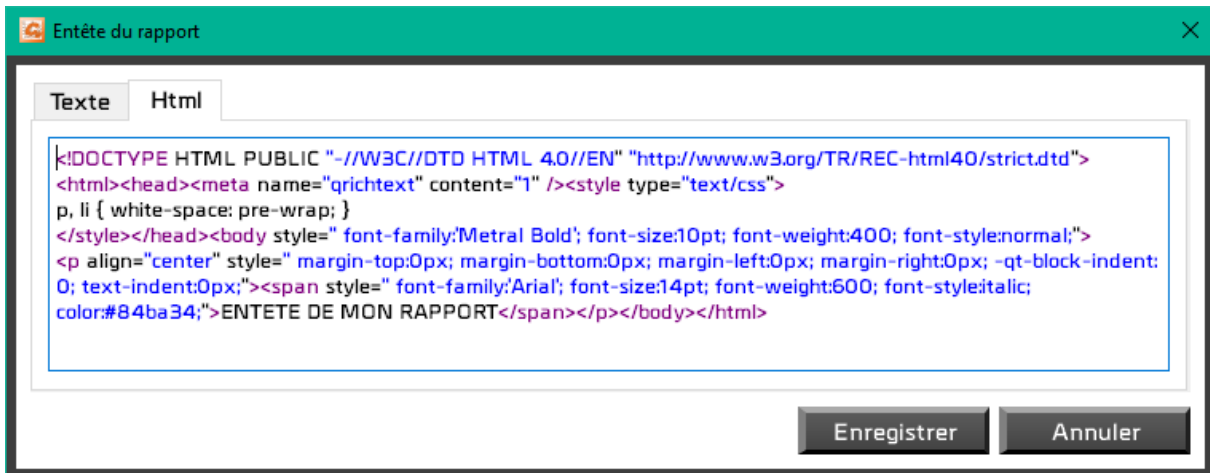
Entête du rapport

Texte | Html

<!DOCTYPE HTML PUBLIC "-//W3C//DTD HTML 4.0//EN" "http://www.w3.org/TR/REC-html40/strict.dtd">
<html><head><meta name="qrichtext" content="1" /><style type="text/css">
p, li { white-space: pre-wrap; }
</style></head><body style=" font-family:'Metral Bold'; font-size:10pt; font-weight:400; font-style:normal;">
<p align="center" style=" margin-top:0px; margin-bottom:0px; margin-left:0px; margin-right:0px; -qt-block-indent:0; text-indent:0px;"><span style=" font-family:'Arial'; font-size:14pt; font-weight:600; font-style:italic; color:#84ba34;">ENTETE DE MON RAPPORT</span></p></body></html>

Enregistrer | Annuler